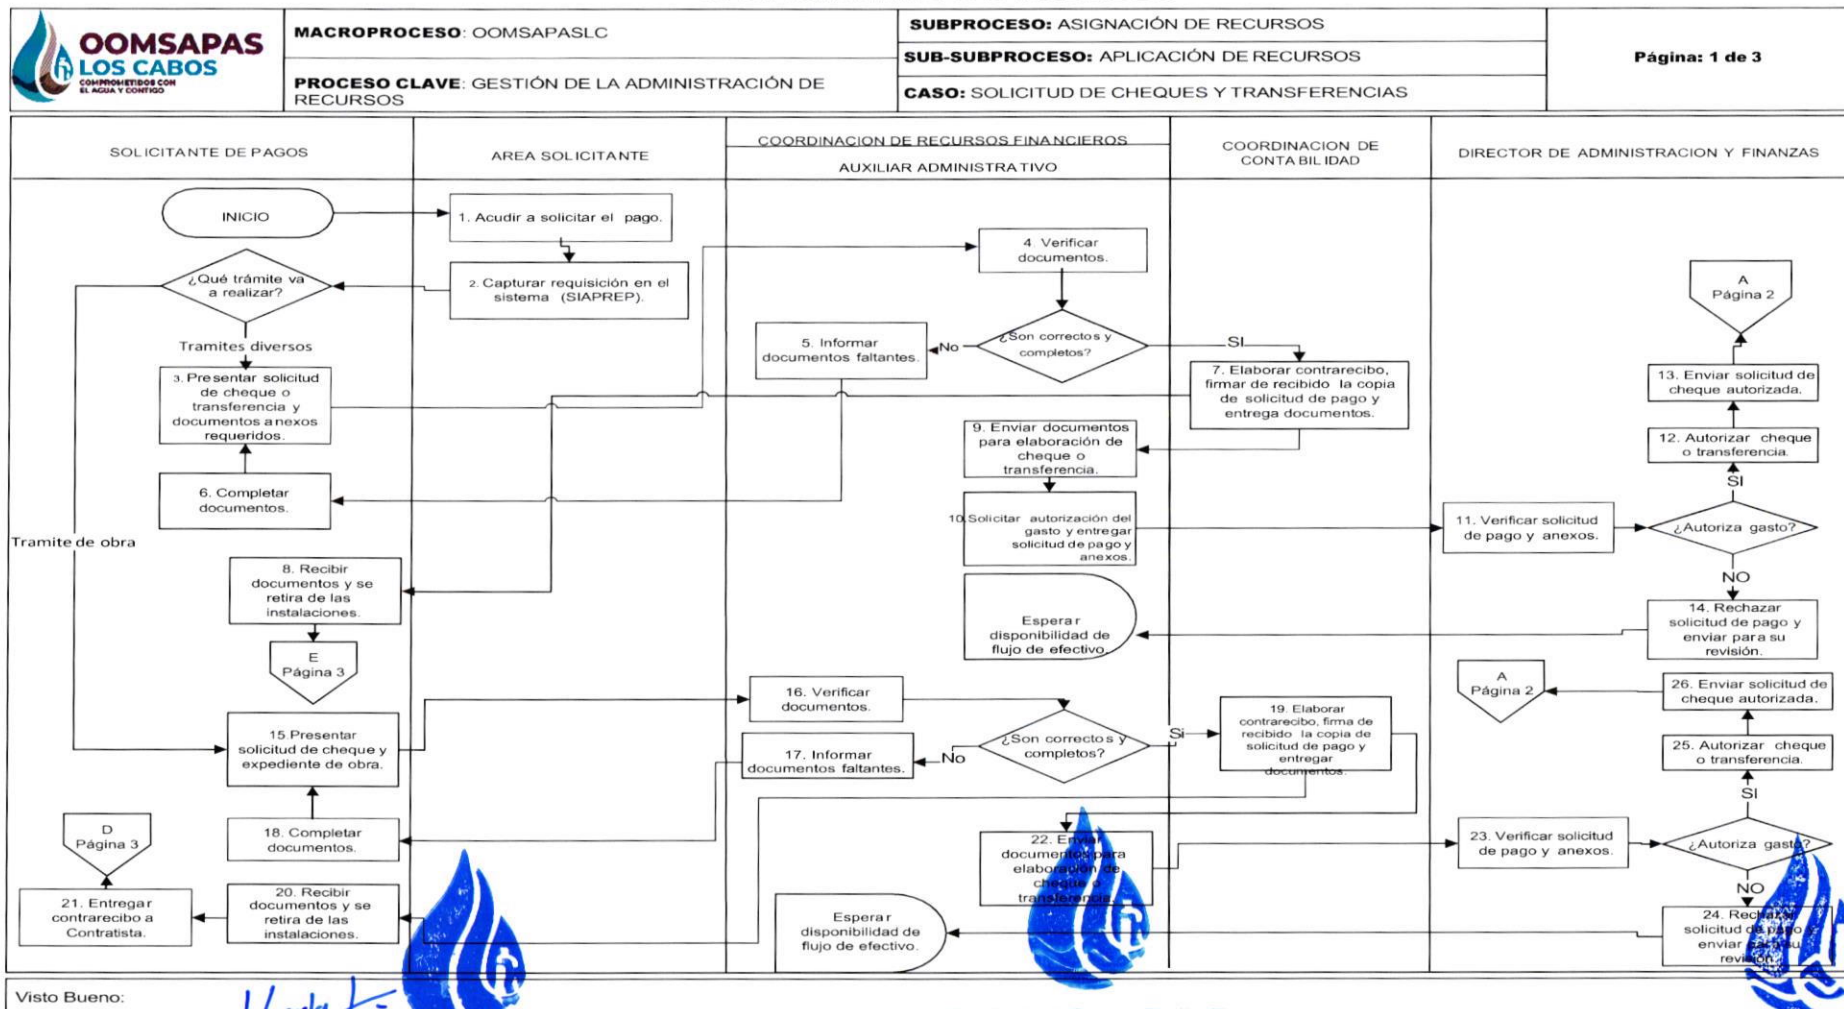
OOMSAPAS LOS CABOS
COMPROMETIDOS CON EL AGUA Y CONTIGO

MACROPROCESO: OOMSAPASLC

PROCESO CLAVE: GESTIÓN DE LA ADMINISTRACIÓN DE RECURSOS

SUBPROCESO: ASIGNACIÓN DE RECURSOS

SUB-SUBPROCESO: APLICACIÓN DE RECURSOS

CASO: SOLICITUD DE CHEQUES Y TRANSFERENCIAS

Página: 1 de 3

| SOLICITANTE DE PAGOS | AREA SOLICITANTE | COORDINACION DE RECURSOS FINANCIEROS AUXILIAR ADMINISTRATIVO | COORDINACION DE CONTABILIDAD | DIRECTOR DE ADMINISTRACION Y FINANZAS |
|---|---|---|---|---|

INICIO

1. Acudir a solicitar el pago.

2. Capturar requisición en el sistema (SIAPREP).

¿Qué trámite va a realizar?

Tramites diversos

3. Presentar solicitud de cheque o transferencia y documentos anexos requeridos.

6. Completar documentos.

Tramite de obra

8. Recibir documentos y se retira de las instalaciones.

E Página 3

15 Presentar solicitud de cheque y expediente de obra.

18. Completar documentos.

D Página 3

21. Entregar contrarecibo a Contratista.

20. Recibir documentos y se retira de las instalaciones.

4. Verificar documentos.

¿Son correctos y completos?

No

5. Informar documentos faltantes.

SI

7. Elaborar contrarecibo, firmar de recibido la copia de solicitud de pago y entrega documentos.

9. Enviar documentos para elaboración de cheque o transferencia.

10 Solicitar autorización del gasto y entregar solicitud de pago y anexos.

Esperar disponibilidad de flujo de efectivo.

16. Verificar documentos.

¿Son correctos y completos?

No

17. Informar documentos faltantes.

Si

19. Elaborar contrarecibo, firma de recibido la copia de solicitud de pago y entregar documentos.

22. Enviar documentos para elaboración de cheque o transferencia.

Esperar disponibilidad de flujo de efectivo.

A Página 2

13. Enviar solicitud de cheque autorizada.

12. Autorizar cheque o transferencia.

SI

¿Autoriza gasto?

11. Verificar solicitud de pago y anexos.

NO

14. Rechazar solicitud de pago y enviar para su revisión.

A Página 2

26. Enviar solicitud de cheque autorizada.

25. Autorizar cheque o transferencia.

SI

¿Autoriza gasto?

23. Verificar solicitud de pago y anexos.

NO

24. Rechazar solicitud de pago y enviar para su revisión.

Visto Bueno: